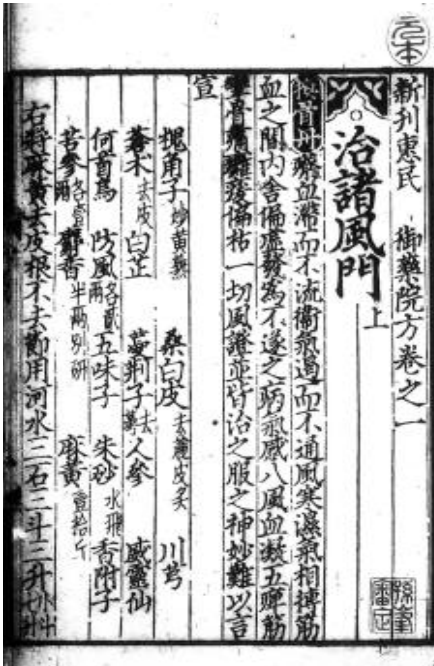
新刋惠民御藥院方卷之一

一　治諸風門上

换骨丹　治癧血滯而不流衛氣遏而不通風寒濕氣相搏筋血之間內含偏枯癱瘓不遂之病氣感入風血凝五臟筋攣骨痛癱瘓偏枯一切風證並皆治之服之神妙難以言宣

槐角子炒黄熟　桑白皮去麄皮炙　川芎

蒼术去皮　白芷　荊芥穗去　人參　威靈仙

何首烏　防風各二兩　五味子　朱砂水飛　香附子

苦參各四兩　麝香半兩別研　麻黄煎為膏

右將麻黄去皮根不去節用河水三石三斗三升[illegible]